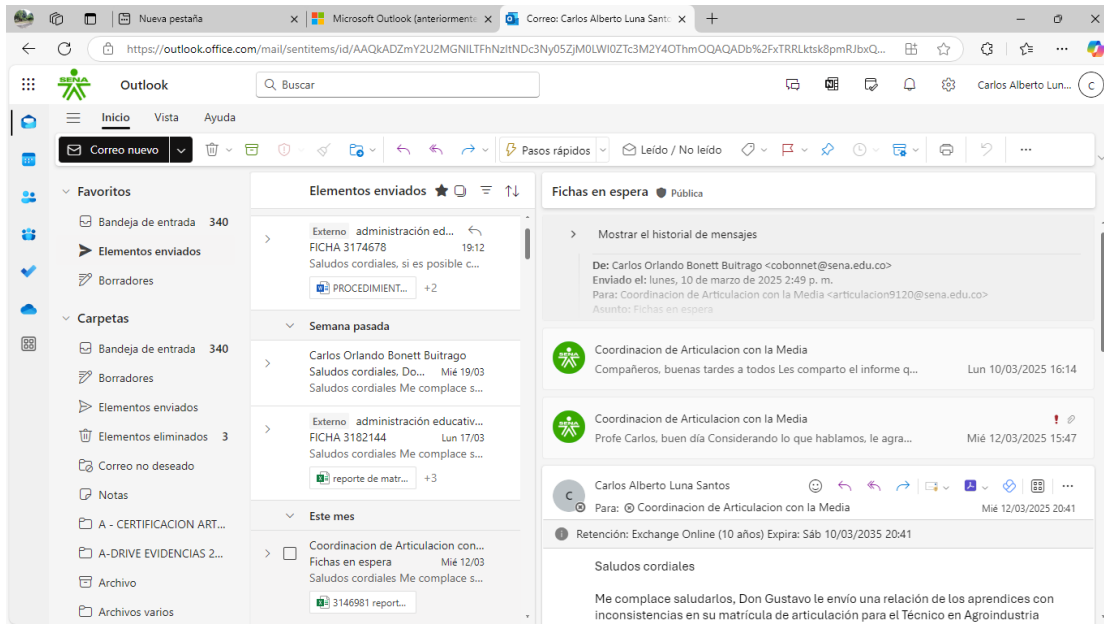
Nueva pestaña
Microsoft Outlook (anteriormente
Correo: Carlos Alberto Luna Santo
https://outlook.office.com/mail/sentitems/id/AAQkADZmY2U2MGNlLTFhNzltNDc3Ny05ZjM0LWI0ZTc3M2Y4OThmOQAQADb%2FxTRRLktsk8pmRJbxQ...

SENA
Outlook
Buscar
Carlos Alberto Lun...
C

Inicio Vista Ayuda
Correo nuevo
Pasos rápidos
Leído / No leído

Favoritos
Bandeja de entrada 340
Elementos enviados
Borradores
Carpetas
Bandeja de entrada 340
Borradores
Elementos enviados
Elementos eliminados 3
Correo no deseado
Notas
A - CERTIFICACION ART...
A-DRIVE EVIDENCIAS 2...
Archivo
Archivos varios

Elementos enviados

Externo administración ed...
FICHA 3174678 19:12
Saludos cordiales, si es posible c...
PROCEDIMIENT... +2

Semana pasada

Carlos Orlando Bonett Buitrago
Saludos cordiales, Do... Mié 19/03
Saludos cordiales Me complace s...

Externo administración educativ...
FICHA 3182144 Lun 17/03
Saludos cordiales Me complace s...
reporte de matr... +3

Este mes

Coordinacion de Articulacion con...
Fichas en espera Mié 12/03
Saludos cordiales Me complace s...
3146981 report...

Fichas en espera Pública

Mostrar el historial de mensajes

De: Carlos Orlando Bonett Buitrago <cobonnet@sena.edu.co>
Enviado el: lunes, 10 de marzo de 2025 2:49 p. m.
Para: Coordinacion de Articulacion con la Media <articulacion9120@sena.edu.co>
Asunto: Fichas en espera

Coordinacion de Articulacion con la Media
Compañeros, buenas tardes a todos Les comparto el informe q... Lun 10/03/2025 16:14

Coordinacion de Articulacion con la Media
Profe Carlos, buen día Considerando lo que hablamos, le agra... Mié 12/03/2025 15:47

Carlos Alberto Luna Santos
Para: Coordinacion de Articulacion con la Media Mié 12/03/2025 20:41

Retención: Exchange Online (10 años) Expira: Sáb 10/03/2035 20:41

Saludos cordiales

Me complace saludarlos, Don Gustavo le envío una relación de los aprendices con inconsistencias en su matrícula de articulación para el Técnico en Agroindustria